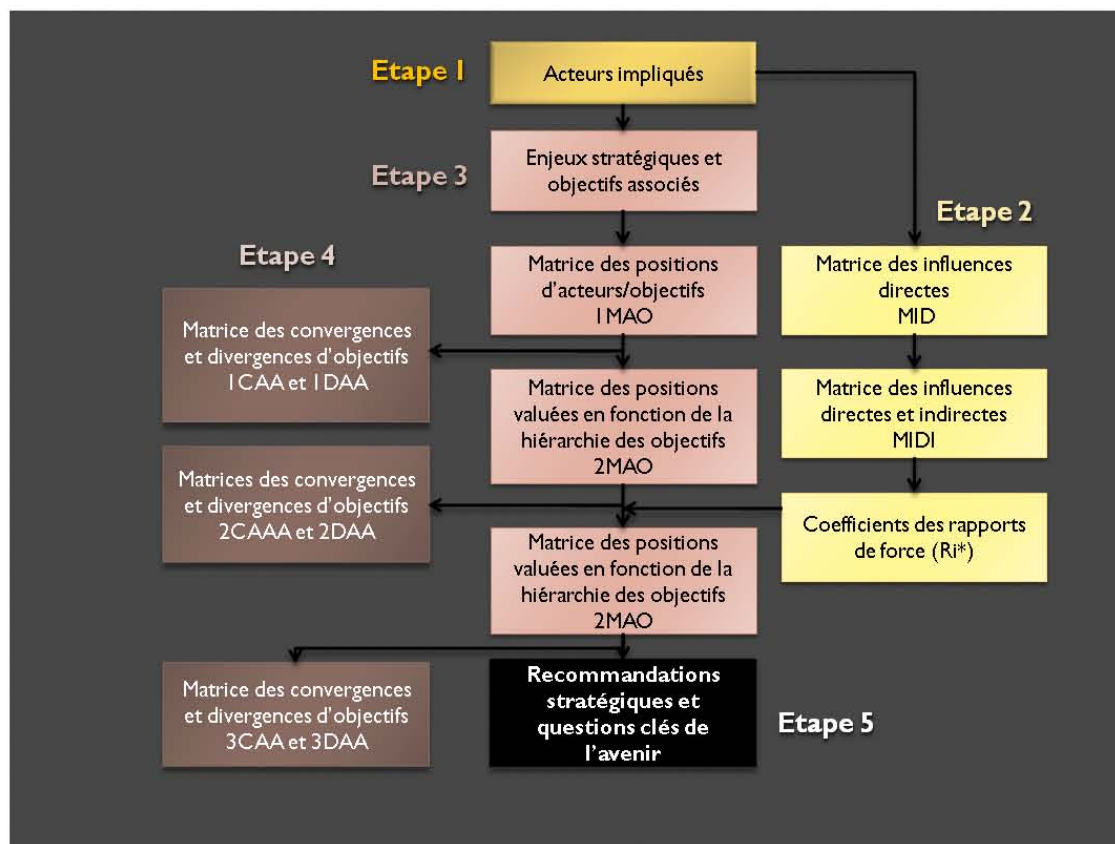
Etape 1
Acteurs impliqués

Etape 3
Enjeux stratégiques et objectifs associés

Etape 2

Etape 4

Matrice des positions d'acteurs/objectifs 1MAO

Matrice des influences directes MID

Matrice des convergences et divergences d'objectifs 1CAA et 1DAA

Matrice des positions valuées en fonction de la hiérarchie des objectifs 2MAO

Matrice des influences directes et indirectes MIDI

Matrices des convergences et divergences d'objectifs 2CAAA et 2DAA

Coefficients des rapports de force (Ri*)

Matrice des positions valuées en fonction de la hiérarchie des objectifs 2MAO

Matrice des convergences et divergences d'objectifs 3CAA et 3DAA

Recommandations stratégiques et questions clés de l'avenir

Etape 5